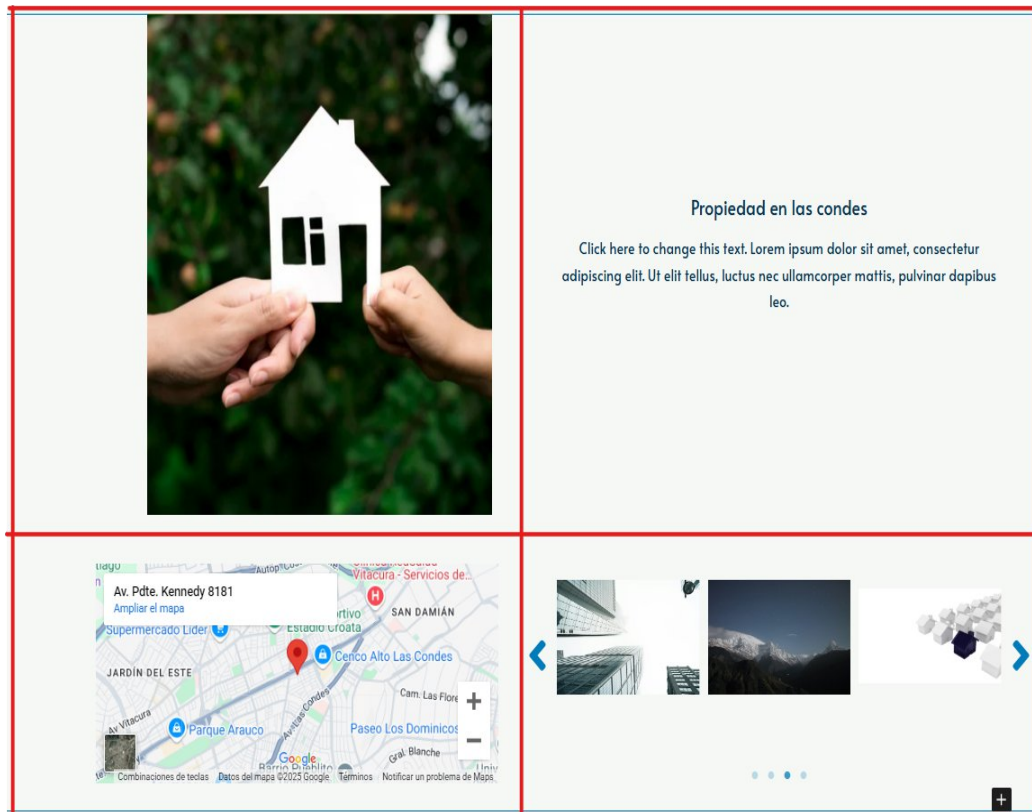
Propiedad en las condes

Click here to change this text. Lorem ipsum dolor sit amet, consectetur adipiscing elit. Ut elit tellus, luctus nec ullamcorper mattis, pulvinar dapibus leo.

Av. Pdte. Kennedy 8181
Ampliar el mapa

tiago
Autop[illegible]
Vitacura - Servicios de...
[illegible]ortivo
Estadio Croata
SAN DAMIÁN
Supermercado Lider
JARDÍN DEL ESTE
Cenco Alto Las Condes
Cam. Las Flore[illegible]
Av Vitacura
Avitas Condes
Parque Arauco
Paseo Los Domínicos
Gral. Blanche
Barrio Pueblito
+
−
Google
Combinaciones de teclas
Datos del mapa ©2025 Google
Términos
Notificar un problema de Maps

+